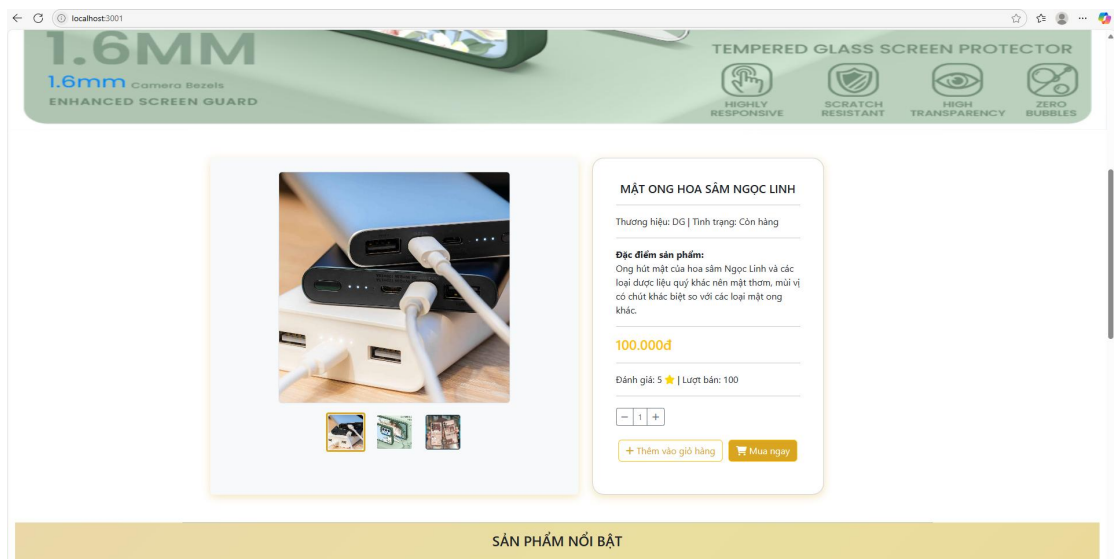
localhost:3001

1.6MM
1.6mm Camera Bezels
ENHANCED SCREEN GUARD

TEMPERED GLASS SCREEN PROTECTOR
HIGHLY RESPONSIVE
SCRATCH RESISTANT
HIGH TRANSPARENCY
ZERO BUBBLES

MẬT ONG HOA SÂM NGỌC LINH

Thương hiệu: DG | Tình trạng: Còn hàng

Đặc điểm sản phẩm:
Ong hút mật của hoa sâm Ngọc Linh và các loại dược liệu quý khác nên mật thơm, mùi vị có chút khác biệt so với các loại mật ong khác.

100.000đ

Đánh giá: 5 | Lượt bán: 100

− 1 +

+ Thêm vào giỏ hàng
Mua ngay

SẢN PHẨM NỔI BẬT